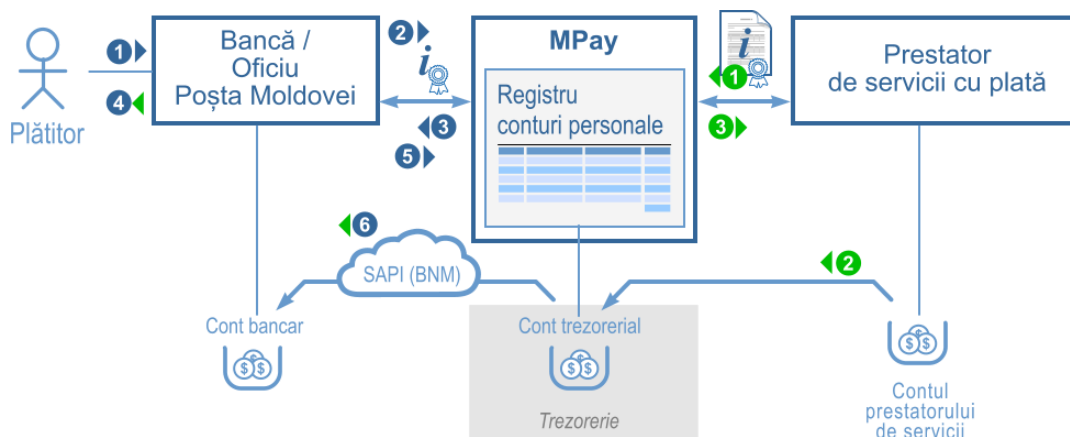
Plătitor

1

4

Bancă / Oficiu Poșta Moldovei

2

3

5

MPay

Registru conturi personale

1

3

Prestator de servicii cu plată

6

SAPI (BNM)

2

Cont bancar

Cont trezorerial

Trezorerie

Contul prestatorului de servicii